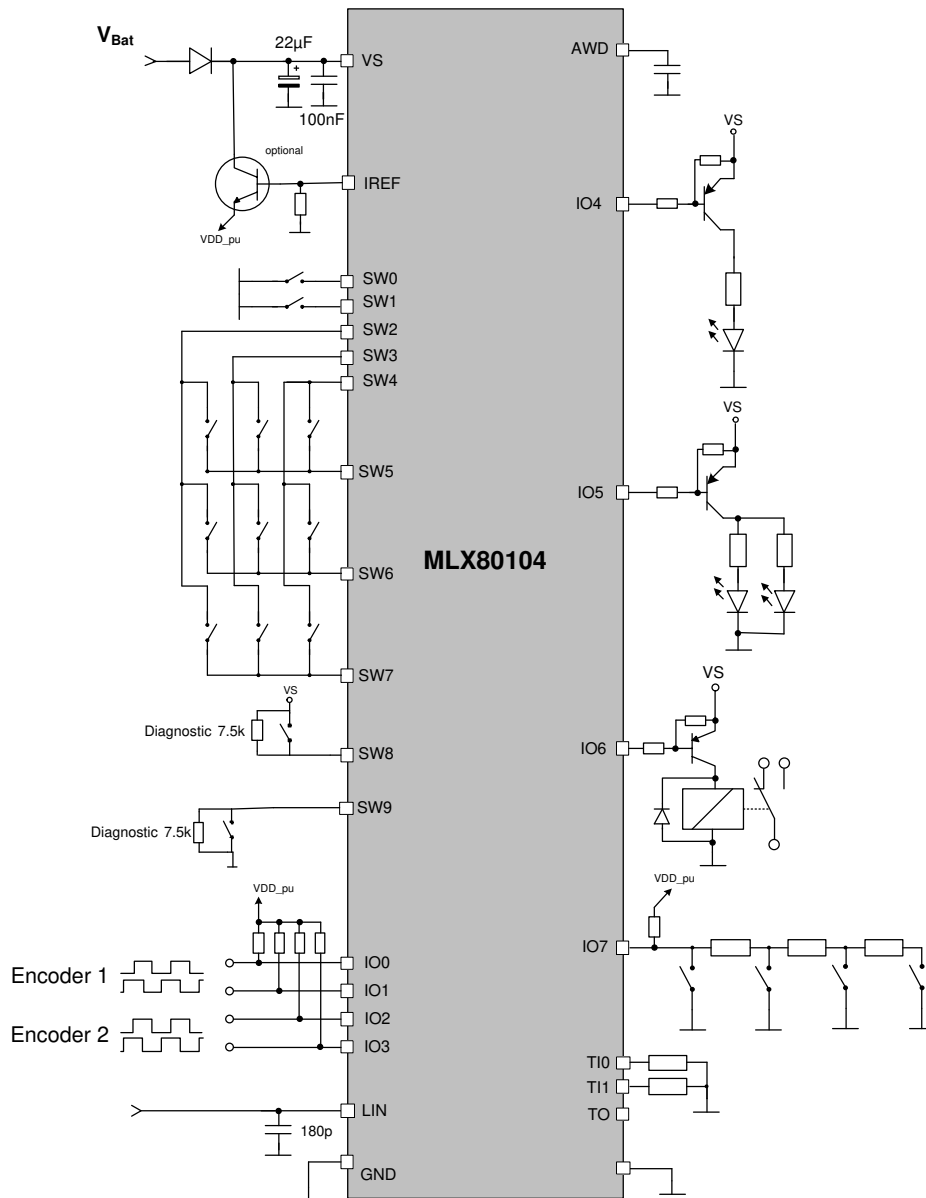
$V_{Bat}$
22µF
VS
100nF
optional
IREF
VDD_pu
SW0
SW1
SW2
SW3
SW4
SW5
SW6
SW7
VS
Diagnostic 7.5k
SW8
SW9
Diagnostic 7.5k
VDD_pu
Encoder 1
IO0
IO1
Encoder 2
IO2
IO3
LIN
180p
GND
MLX80104
AWD
VS
IO4
VS
IO5
VS
IO6
VDD_pu
IO7
TI0
TI1
TO